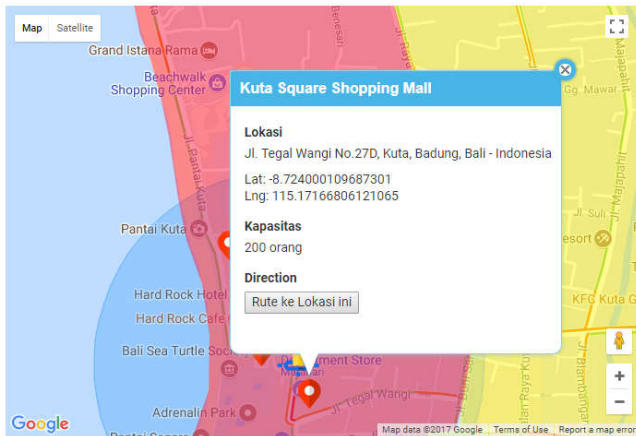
Map Satellite

Grand Istana Rama

Beachwalk Shopping Center

Jl. Pantai Kuta

Pantai Kuta

Hard Rock Hotel

Hard Rock Cafe

Bali Sea Turtle Soci

Adrenalin Park

Jl. Raya

Jl. Majapahit

Gg. Mawar

Jl. Suli

esort

KFC Kuta Bali

Jl. Raya Kuta

Jl. Blambangan

Jl. Tegal Wangi

Department Store

Kuta Square Shopping Mall

Lokasi

Jl. Tegal Wangi No.27D, Kuta, Badung, Bali - Indonesia

Lat: -8.724000109687301
Lng: 115.17166806121065

Kapasitas

200 orang

Direction

Rute ke Lokasi ini

Google

Map data ©2017 Google Terms of Use Report a map error